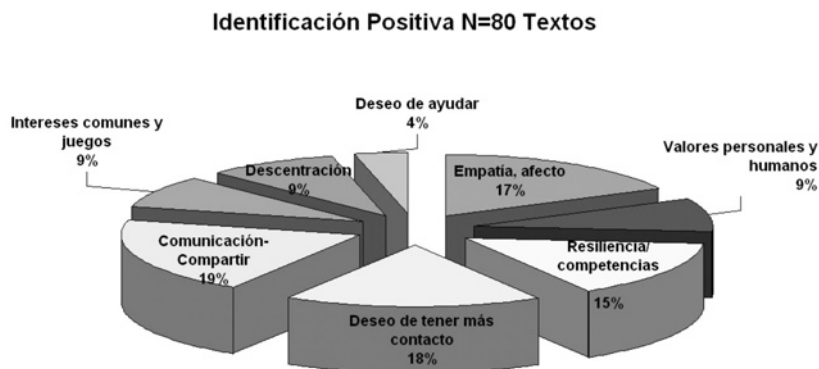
Identificación Positiva N=80 Textos

Deseo de ayudar
4%

Intereses comunes y juegos
9%

Descentración
9%

Empatía, afecto
17%

Valores personales y humanos
9%

Comunicación-Compartir
19%

Resiliencia/ competencias
15%

Deseo de tener más contacto
18%